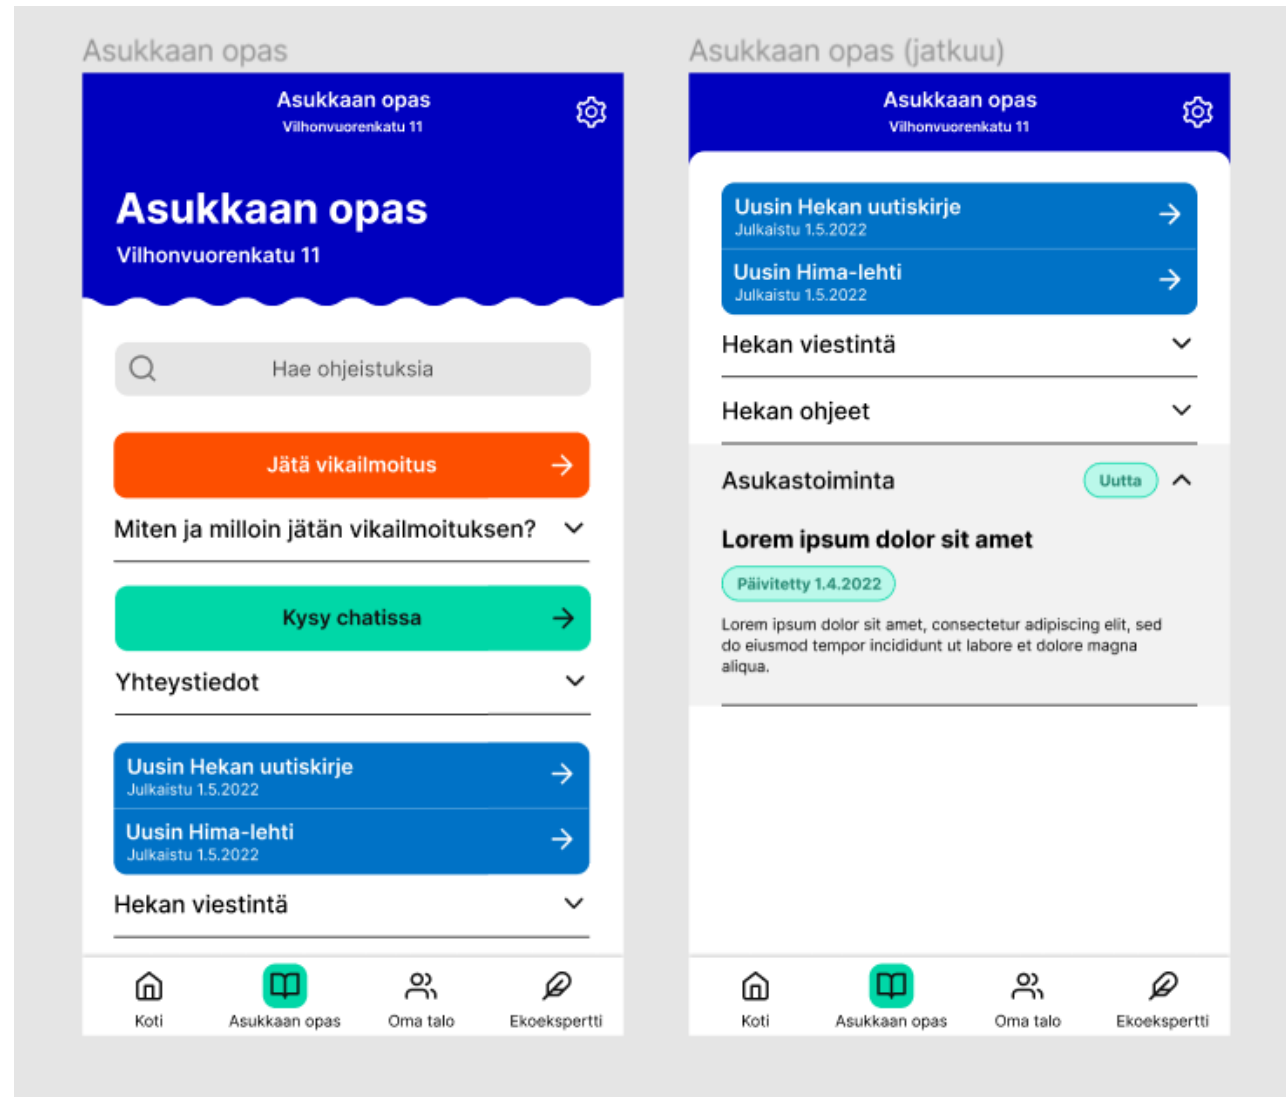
Asukkaan opas

Asukkaan opas
Vilhonvuorenkatu 11

Asukkaan opas
Vilhonvuorenkatu 11

Hae ohjeistuksia

Jätä vikailmoitus

Miten ja milloin jätän vikailmoituksen?

Kysy chatissa

Yhteystiedot

Uusin Hekan uutiskirje
Julkaistu 1.5.2022

Uusin Hima-lehti
Julkaistu 1.5.2022

Hekan viestintä

Koti
Asukkaan opas
Oma talo
Ekoekspertti

Asukkaan opas (jatkuu)

Asukkaan opas
Vilhonvuorenkatu 11

Uusin Hekan uutiskirje
Julkaistu 1.5.2022

Uusin Hima-lehti
Julkaistu 1.5.2022

Hekan viestintä

Hekan ohjeet

Asukastoiminta
Uutta

Lorem ipsum dolor sit amet

Päivitetty 1.4.2022

Lorem ipsum dolor sit amet, consectetur adipiscing elit, sed do eiusmod tempor incididunt ut labore et dolore magna aliqua.

Koti
Asukkaan opas
Oma talo
Ekoekspertti